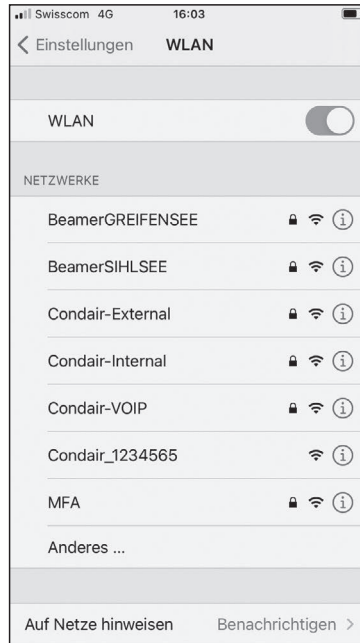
Swisscom 4G 16:03

< Einstellungen WLAN

WLAN

NETZWERKE

BeamerGREIFENSEE

BeamerSIHLSEE

Condair-External

Condair-Internal

Condair-VOIP

Condair_1234565

MFA

Anderes ...

Auf Netze hinweisen Benachrichtigen >